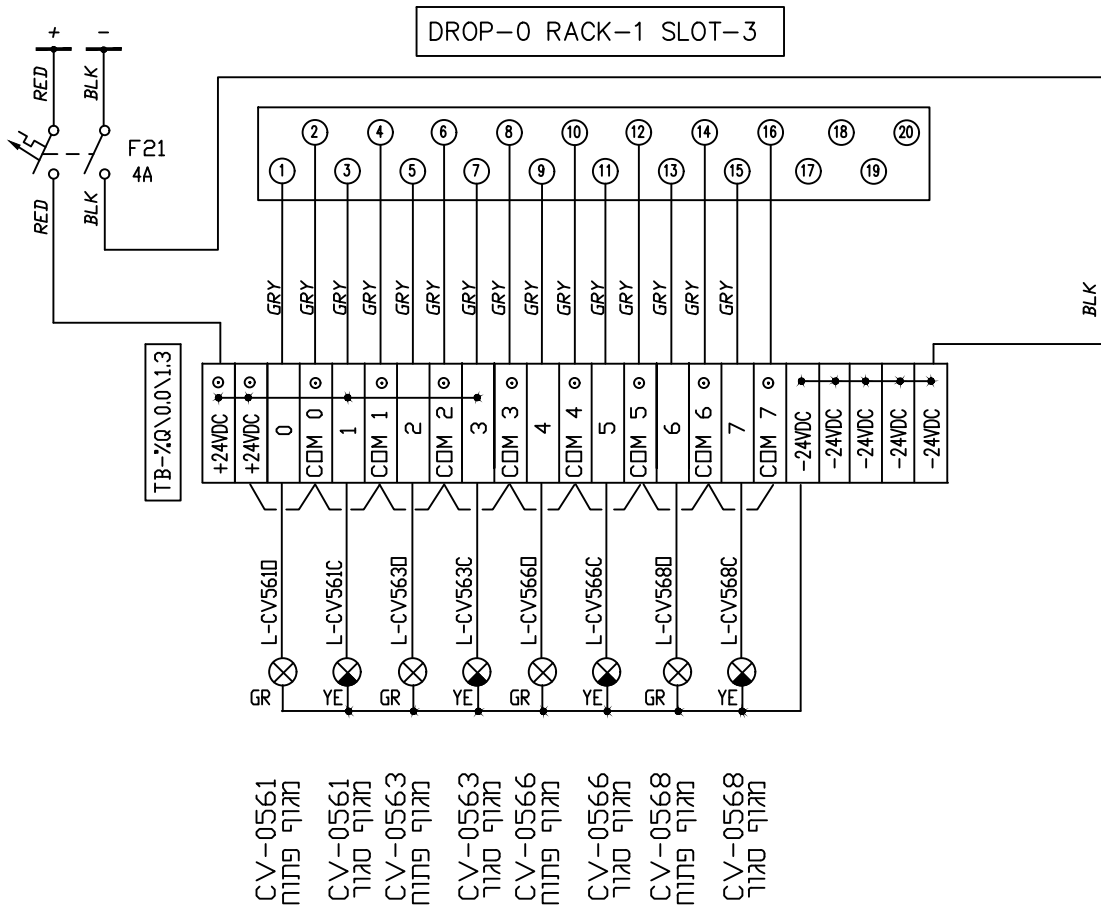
DROP-0 RACK-1 SLOT-3

+
-
RED
BLK
F21
4A
RED
BLK

2 4 6 8 10 12 14 16 18 20
1 3 5 7 9 11 13 15 17 19

GRY GRY GRY GRY GRY GRY GRY GRY GRY GRY GRY GRY GRY GRY GRY GRY

BLK

TB-%Q\0.0\1.3

+24VDC
+24VDC
0
COM 0
1
COM 1
2
COM 2
3
COM 3
4
COM 4
5
COM 5
6
COM 6
7
COM 7
-24VDC
-24VDC
-24VDC
-24VDC
-24VDC

L-CV561O
L-CV561C
L-CV563O
L-CV563C
L-CV566O
L-CV566C
L-CV568O
L-CV568C

GR YE GR YE GR YE GR YE

CV-0561 מגוף פתוח
CV-0561 מגוף סגור
CV-0563 מגוף פתוח
CV-0563 מגוף סגור
CV-0566 מגוף פתוח
CV-0566 מגוף סגור
CV-0568 מגוף פתוח
CV-0568 מגוף סגור